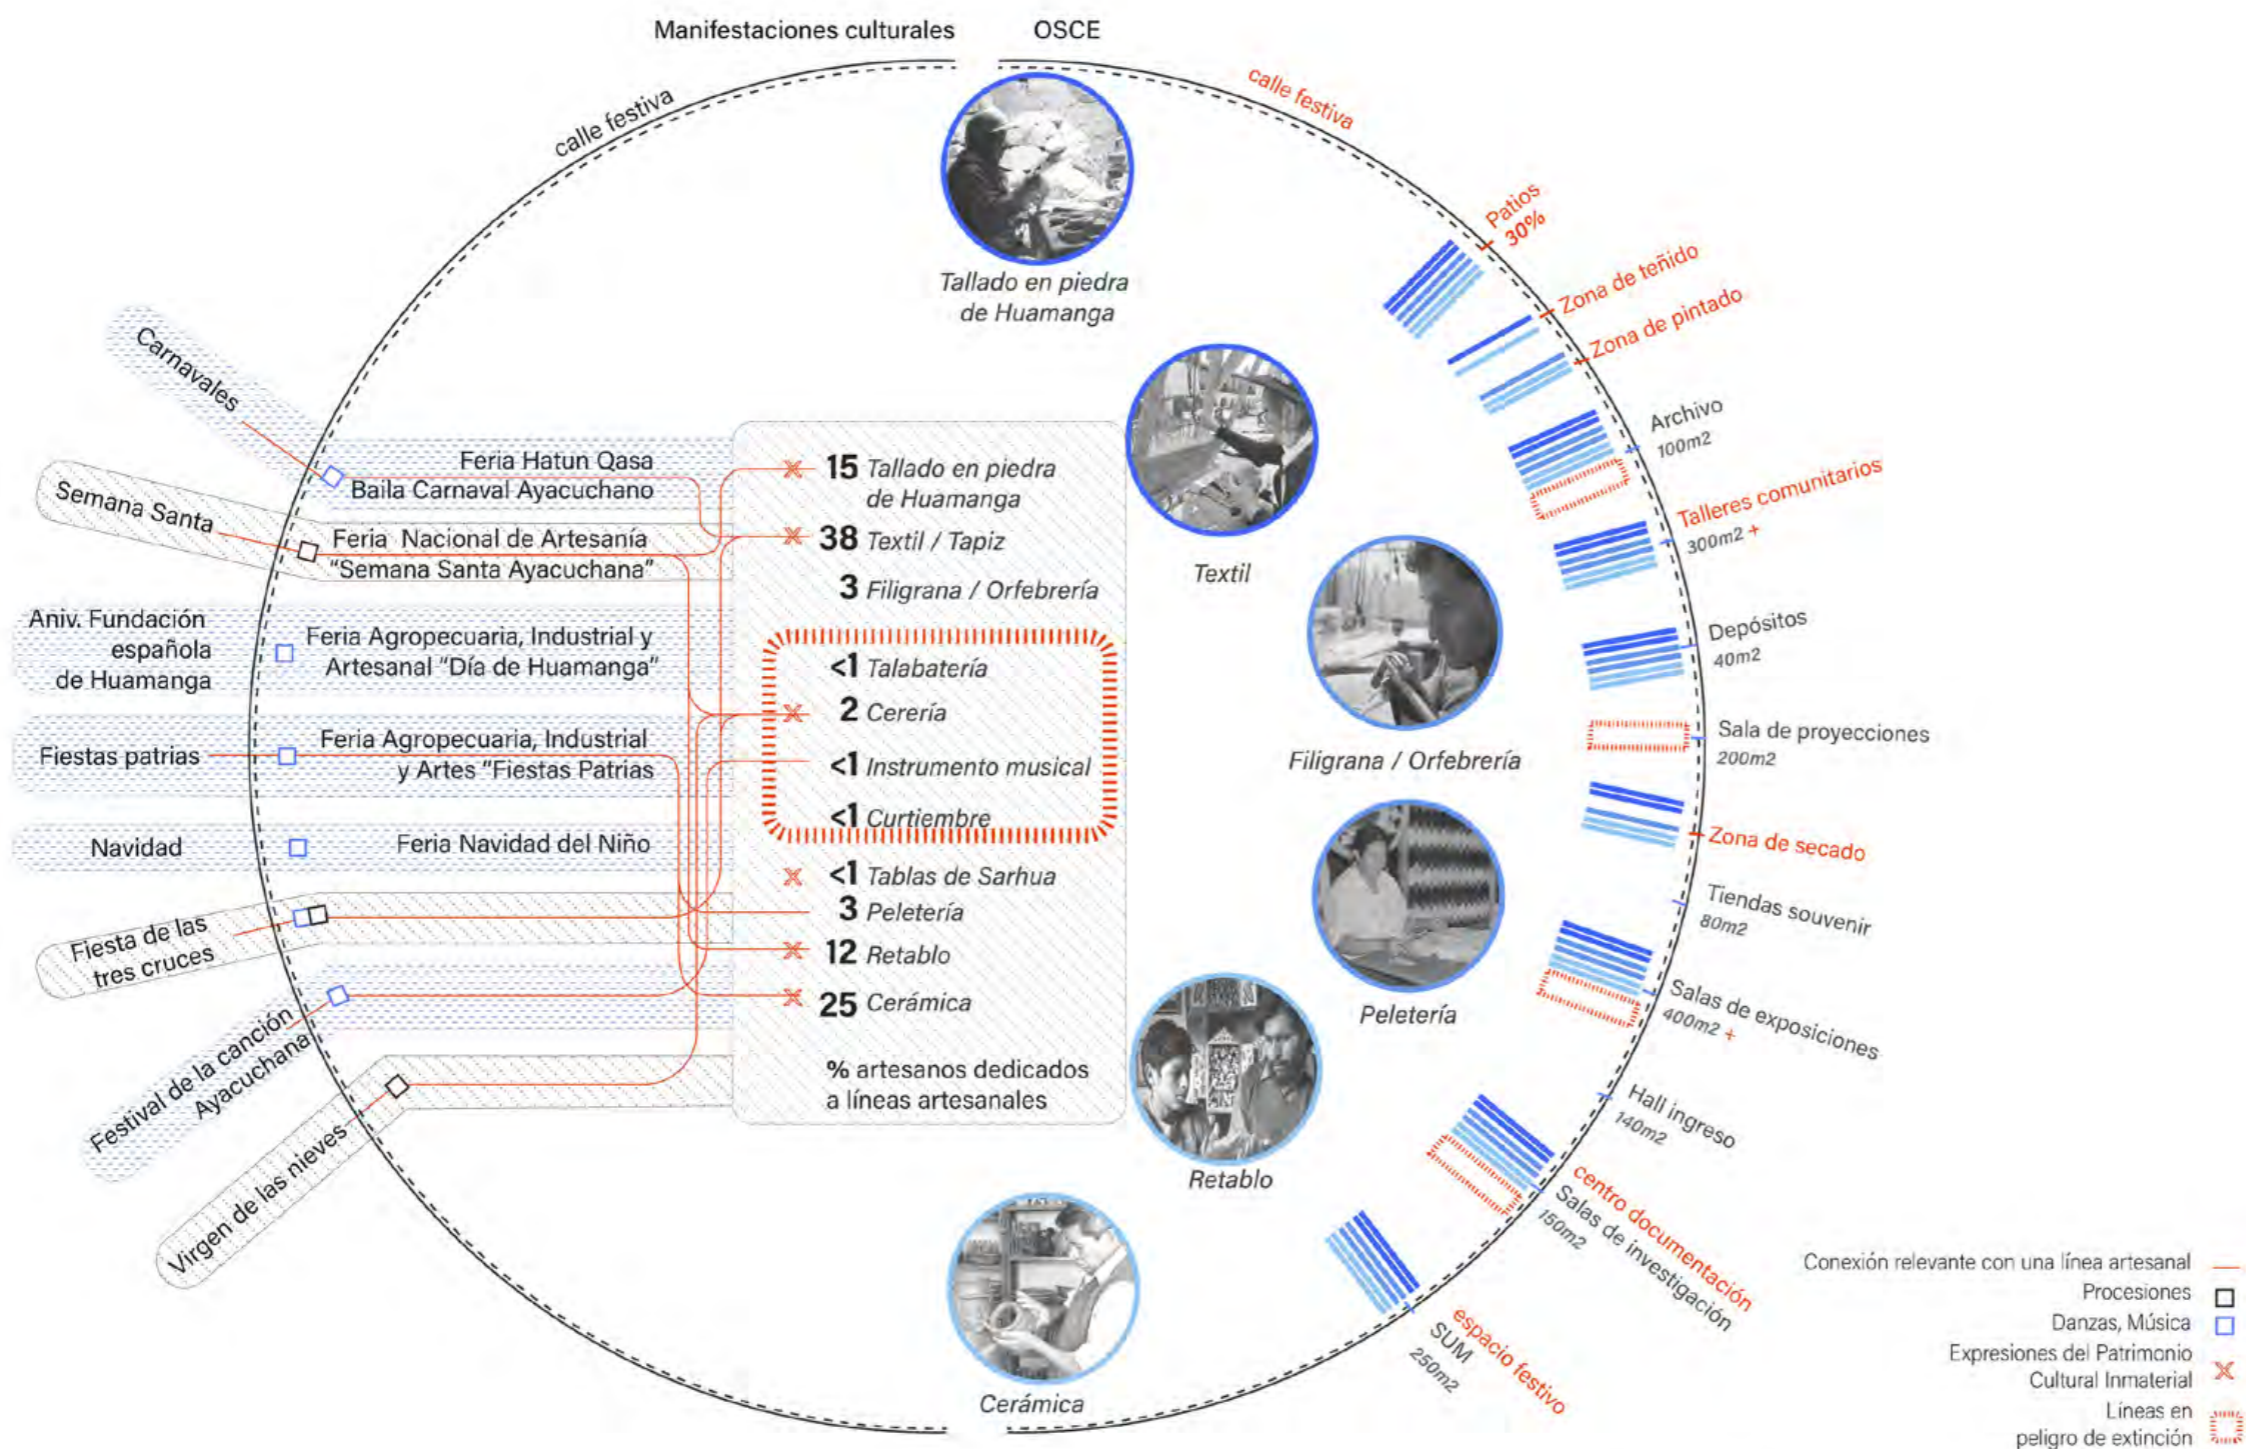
Manifestaciones culturales

OSCE

calle festiva

calle festiva

Tallado en piedra de Huamanga

Patios 30%

Zona de teñido

Zona de pintado

Archivo 100m2

Talleres comunitarios 300m2 +

Carnavales

Semana Santa

Feria Hatun Qasa

Baila Carnaval Ayacuchano

Feria Nacional de Artesanía "Semana Santa Ayacuchana"

15 Tallado en piedra de Huamanga

38 Textil / Tapiz

3 Filigrana / Orfebrería

Textil

Aniv. Fundación española de Huamanga

Feria Agropecuaria, Industrial y Artesanal "Día de Huamanga"

<1 Talabatería

2 Cerería

<1 Instrumento musical

<1 Curtiembre

Depósitos 40m2

Sala de proyecciones 200m2

Filigrana / Orfebrería

Fiestas patrias

Feria Agropecuaria, Industrial y Artes "Fiestas Patrias

Navidad

Feria Navidad del Niño

Zona de secado

<1 Tablas de Sarhua

3 Peletería

12 Retablo

25 Cerámica

Tiendas souvenir 80m2

Fiesta de las tres cruces

Peletería

Salas de exposiciones 400m2 +

Festival de la canción Ayacuchana

% artesanos dedicados a líneas artesanales

Hall ingreso 140m2

Virgen de las nieves

Retablo

centro documentación

Salas de investigación 150m2

Cerámica

espacio festivo

SUM 250m2

Conexión relevante con una línea artesanal

Procesiones

Danzas, Música

Expresiones del Patrimonio Cultural Inmaterial

Líneas en peligro de extinción